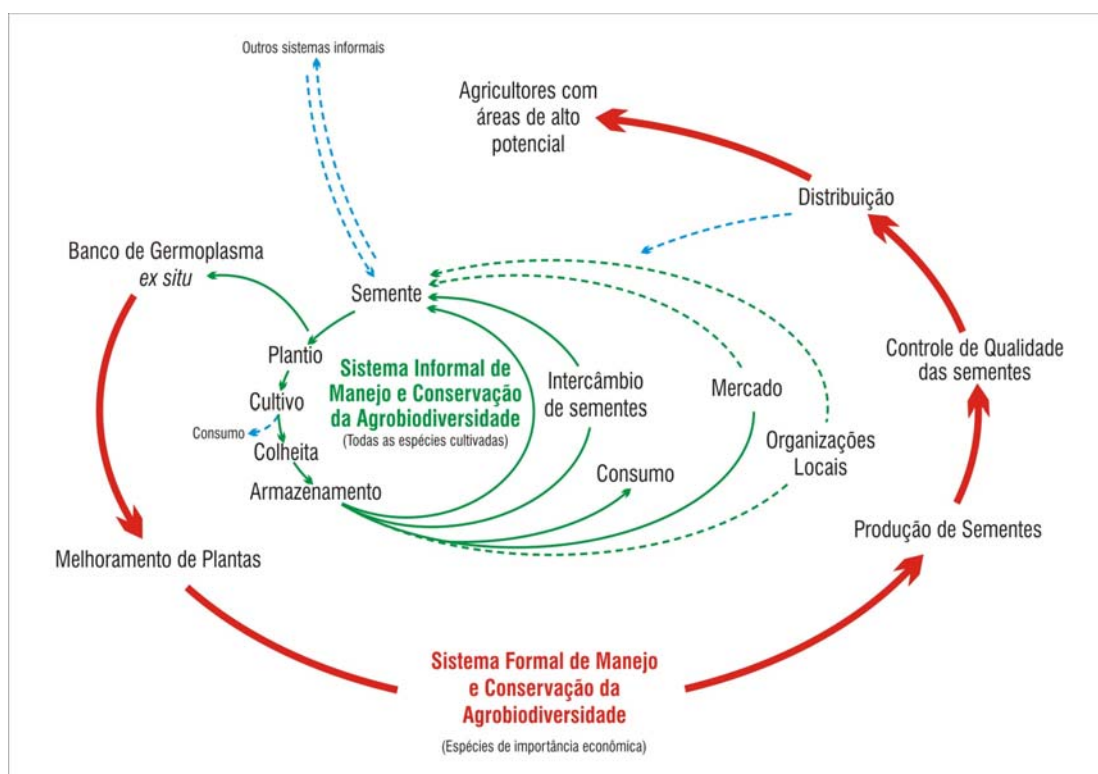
Outros sistemas informais

Agricultores com áreas de alto potencial

Distribuição

Banco de Germoplasma *ex situ*

Semente

Plantio

Sistema Informal de Manejo e Conservação da Agrobiodiversidade

(Todas as espécies cultivadas)

Cultivo

Consumo

Colheita

Armazenamento

Intercâmbio de sementes

Mercado

Organizações Locais

Consumo

Controle de Qualidade das sementes

Produção de Sementes

Melhoramento de Plantas

Sistema Formal de Manejo e Conservação da Agrobiodiversidade

(Espécies de importância econômica)